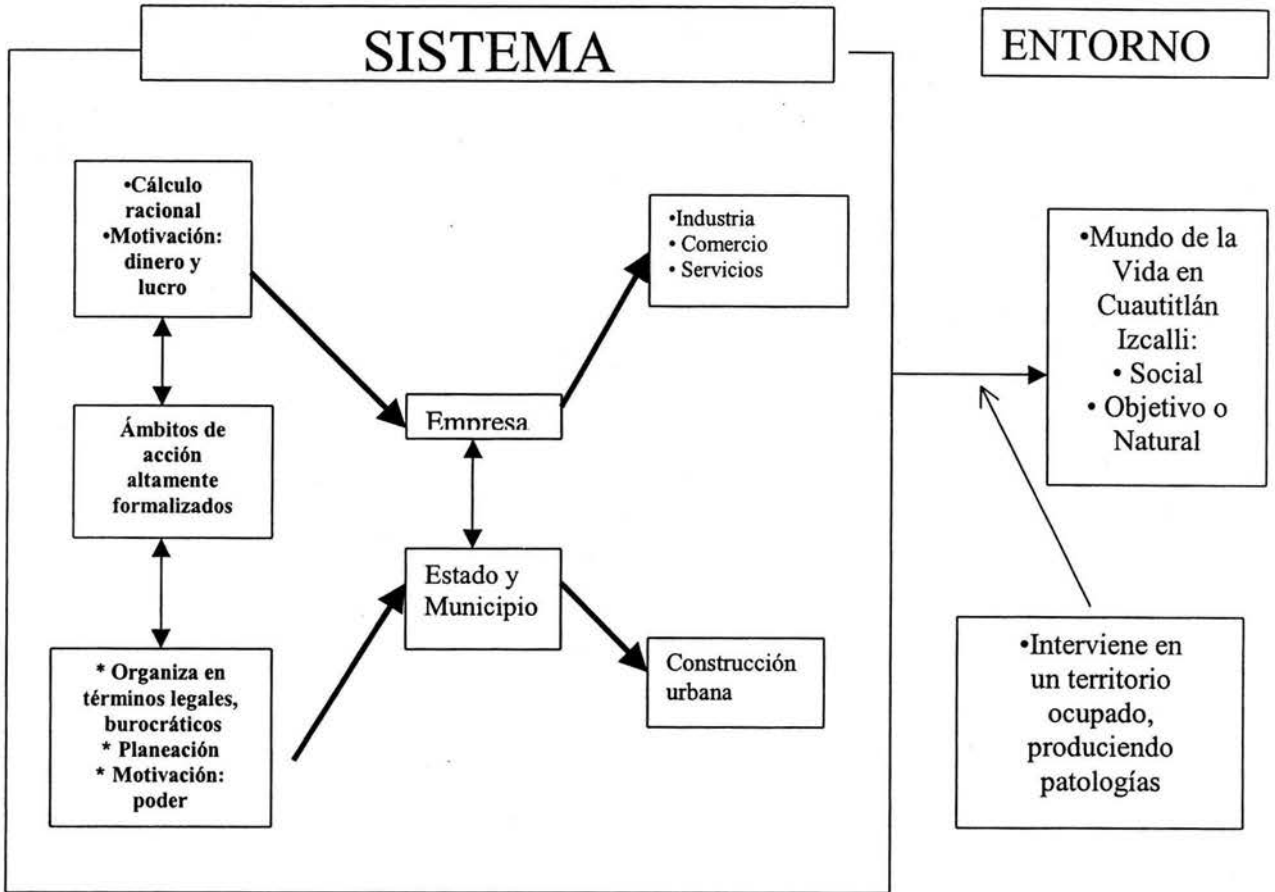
SISTEMA

ENTORNO

•Cálculo racional
•Motivación: dinero y lucro

•Industria
• Comercio
• Servicios

•Mundo de la Vida en Cuautitlán Izcalli:
• Social
• Objetivo o Natural

Ámbitos de acción altamente formalizados

Empresa

Estado y Municipio

* Organiza en términos legales, burocráticos
* Planeación
* Motivación: poder

Construcción urbana

•Interviene en un territorio ocupado, produciendo patologías